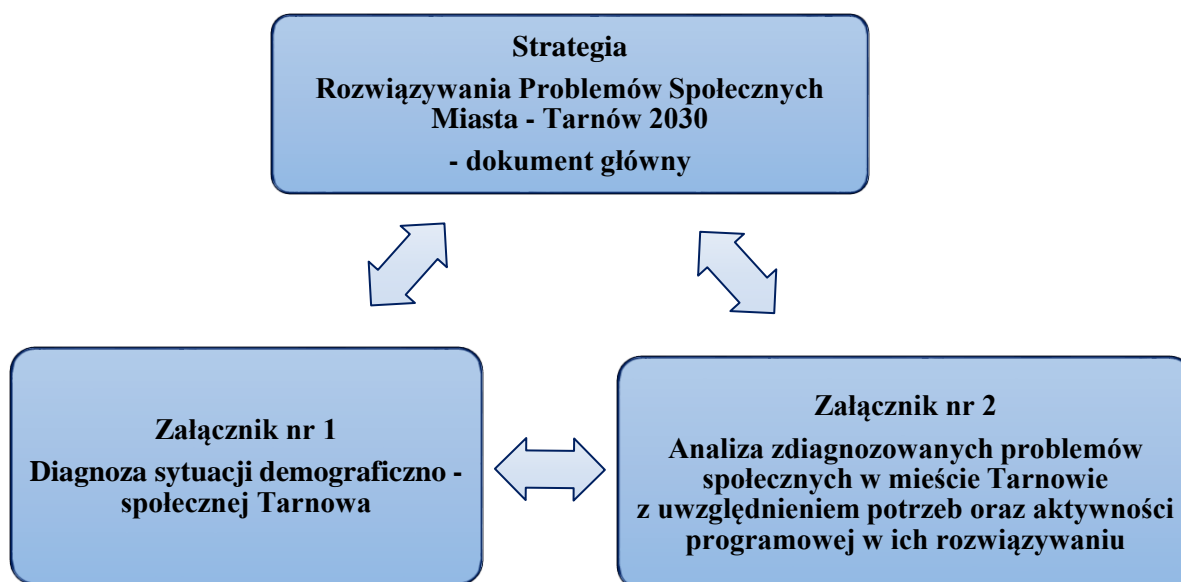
Strategia
Rozwiązywania Problemów Społecznych Miasta - Tarnów 2030
- dokument główny

Załącznik nr 1
Diagnoza sytuacji demograficzno - społecznej Tarnowa

Załącznik nr 2
Analiza zdiagnozowanych problemów społecznych w mieście Tarnowie z uwzględnieniem potrzeb oraz aktywności programowej w ich rozwiązywaniu